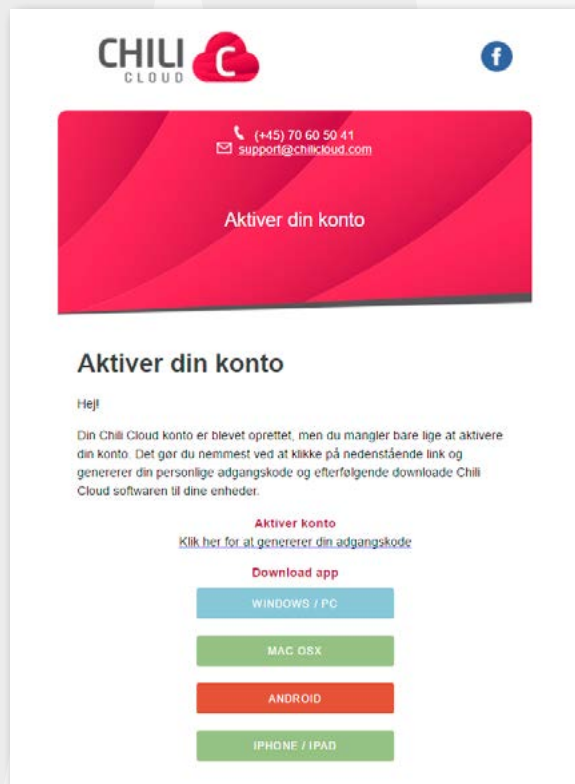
CHILI
CLOUD
C

f

(+45) 70 60 50 41
support@chilicloud.com

Aktiver din konto

Aktiver din konto

Hej!

Din Chili Cloud konto er blevet oprettet, men du mangler bare lige at aktivere din konto. Det gør du nemmest ved at klikke på nedenstående link og genererer din personlige adgangskode og efterfølgende downloade Chili Cloud softwaren til dine enheder.

Aktiver konto
Klik her for at genererer din adgangskode

Download app

WINDOWS / PC

MAC OSX

ANDROID

IPHONE / IPAD